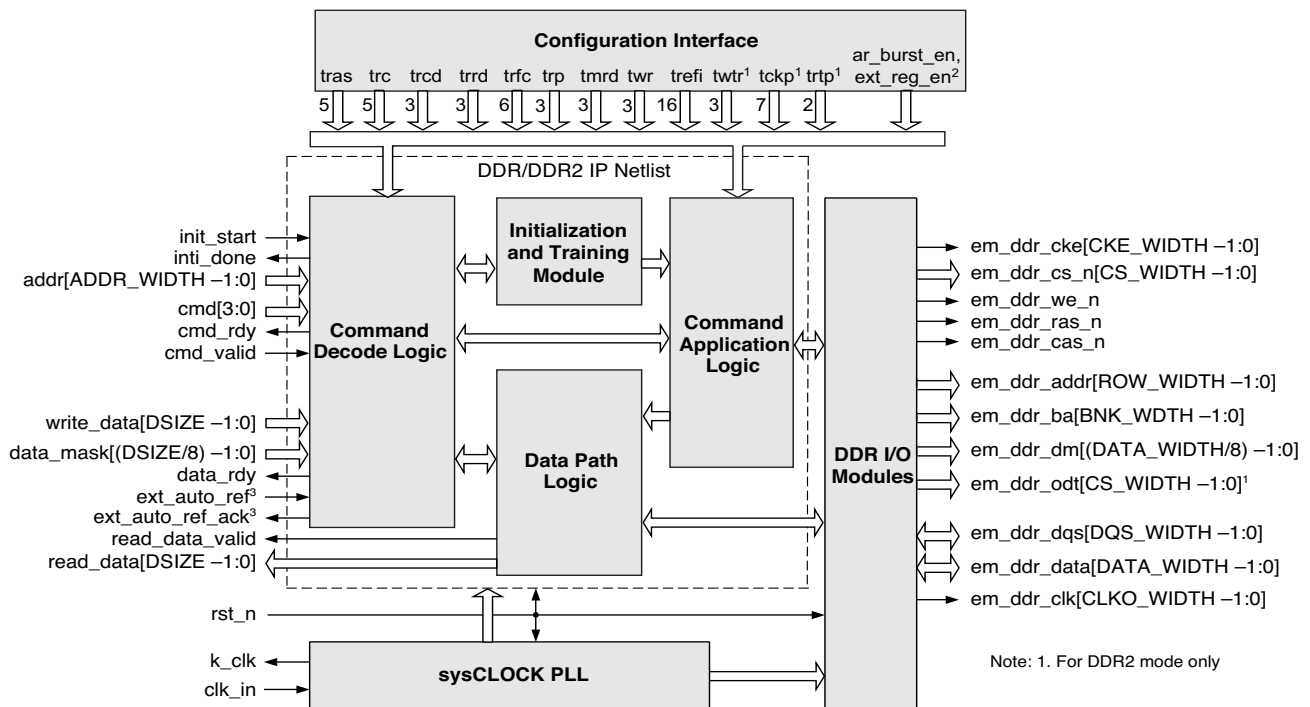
Configuration Interface

tras trc trcd trrd trfc trp tmrd twr trefi twtr$^1$ tckp$^1$ trtp$^1$ ar_burst_en, ext_reg_en$^2$

5 5 3 3 6 3 3 3 16 3 7 2

DDR/DDR2 IP Netlist

init_start
inti_done
addr[ADDR_WIDTH –1:0]
cmd[3:0]
cmd_rdy
cmd_valid
write_data[DSIZE –1:0]
data_mask[(DSIZE/8) –1:0]
data_rdy
ext_auto_ref$^3$
ext_auto_ref_ack$^3$
read_data_valid
read_data[DSIZE –1:0]

Command Decode Logic

Initialization and Training Module

Command Application Logic

Data Path Logic

DDR I/O Modules

em_ddr_cke[CKE_WIDTH –1:0]
em_ddr_cs_n[CS_WIDTH –1:0]
em_ddr_we_n
em_ddr_ras_n
em_ddr_cas_n
em_ddr_addr[ROW_WIDTH –1:0]
em_ddr_ba[BNK_WDTH –1:0]
em_ddr_dm[(DATA_WIDTH/8) –1:0]
em_ddr_odt[CS_WIDTH –1:0]$^1$
em_ddr_dqs[DQS_WIDTH –1:0]
em_ddr_data[DATA_WIDTH –1:0]
em_ddr_clk[CLKO_WIDTH –1:0]

rst_n
k_clk
clk_in

sysCLOCK PLL

Note: 1. For DDR2 mode only